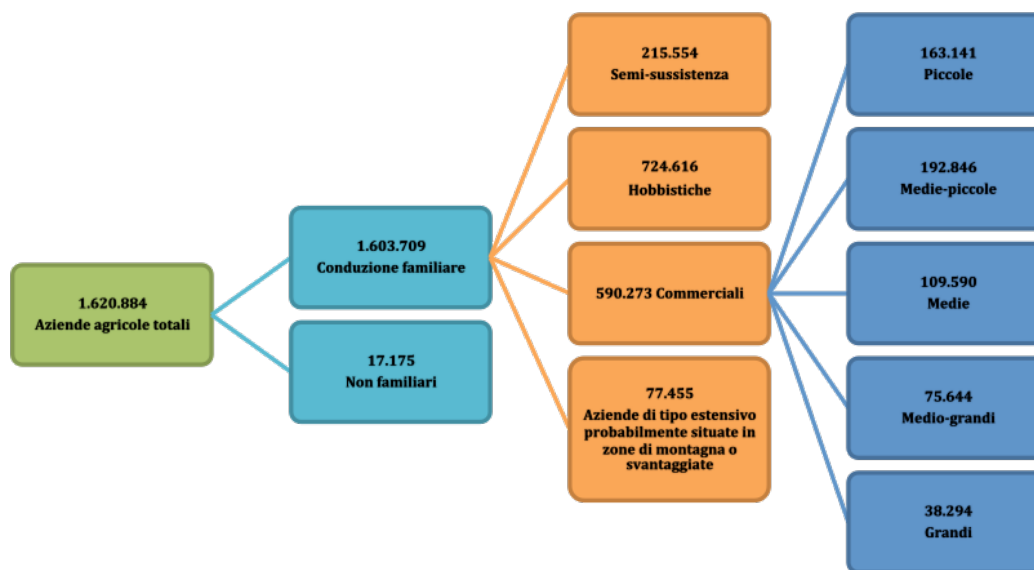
1.620.884
Aziende agricole totali

1.603.709
Conduzione familiare

17.175
Non familiari

215.554
Semi-sussistenza

724.616
Hobbistiche

590.273 Commerciali

77.455
Aziende di tipo estensivo probabilmente situate in zone di montagna o svantaggiate

163.141
Piccole

192.846
Medie-piccole

109.590
Medie

75.644
Medio-grandi

38.294
Grandi